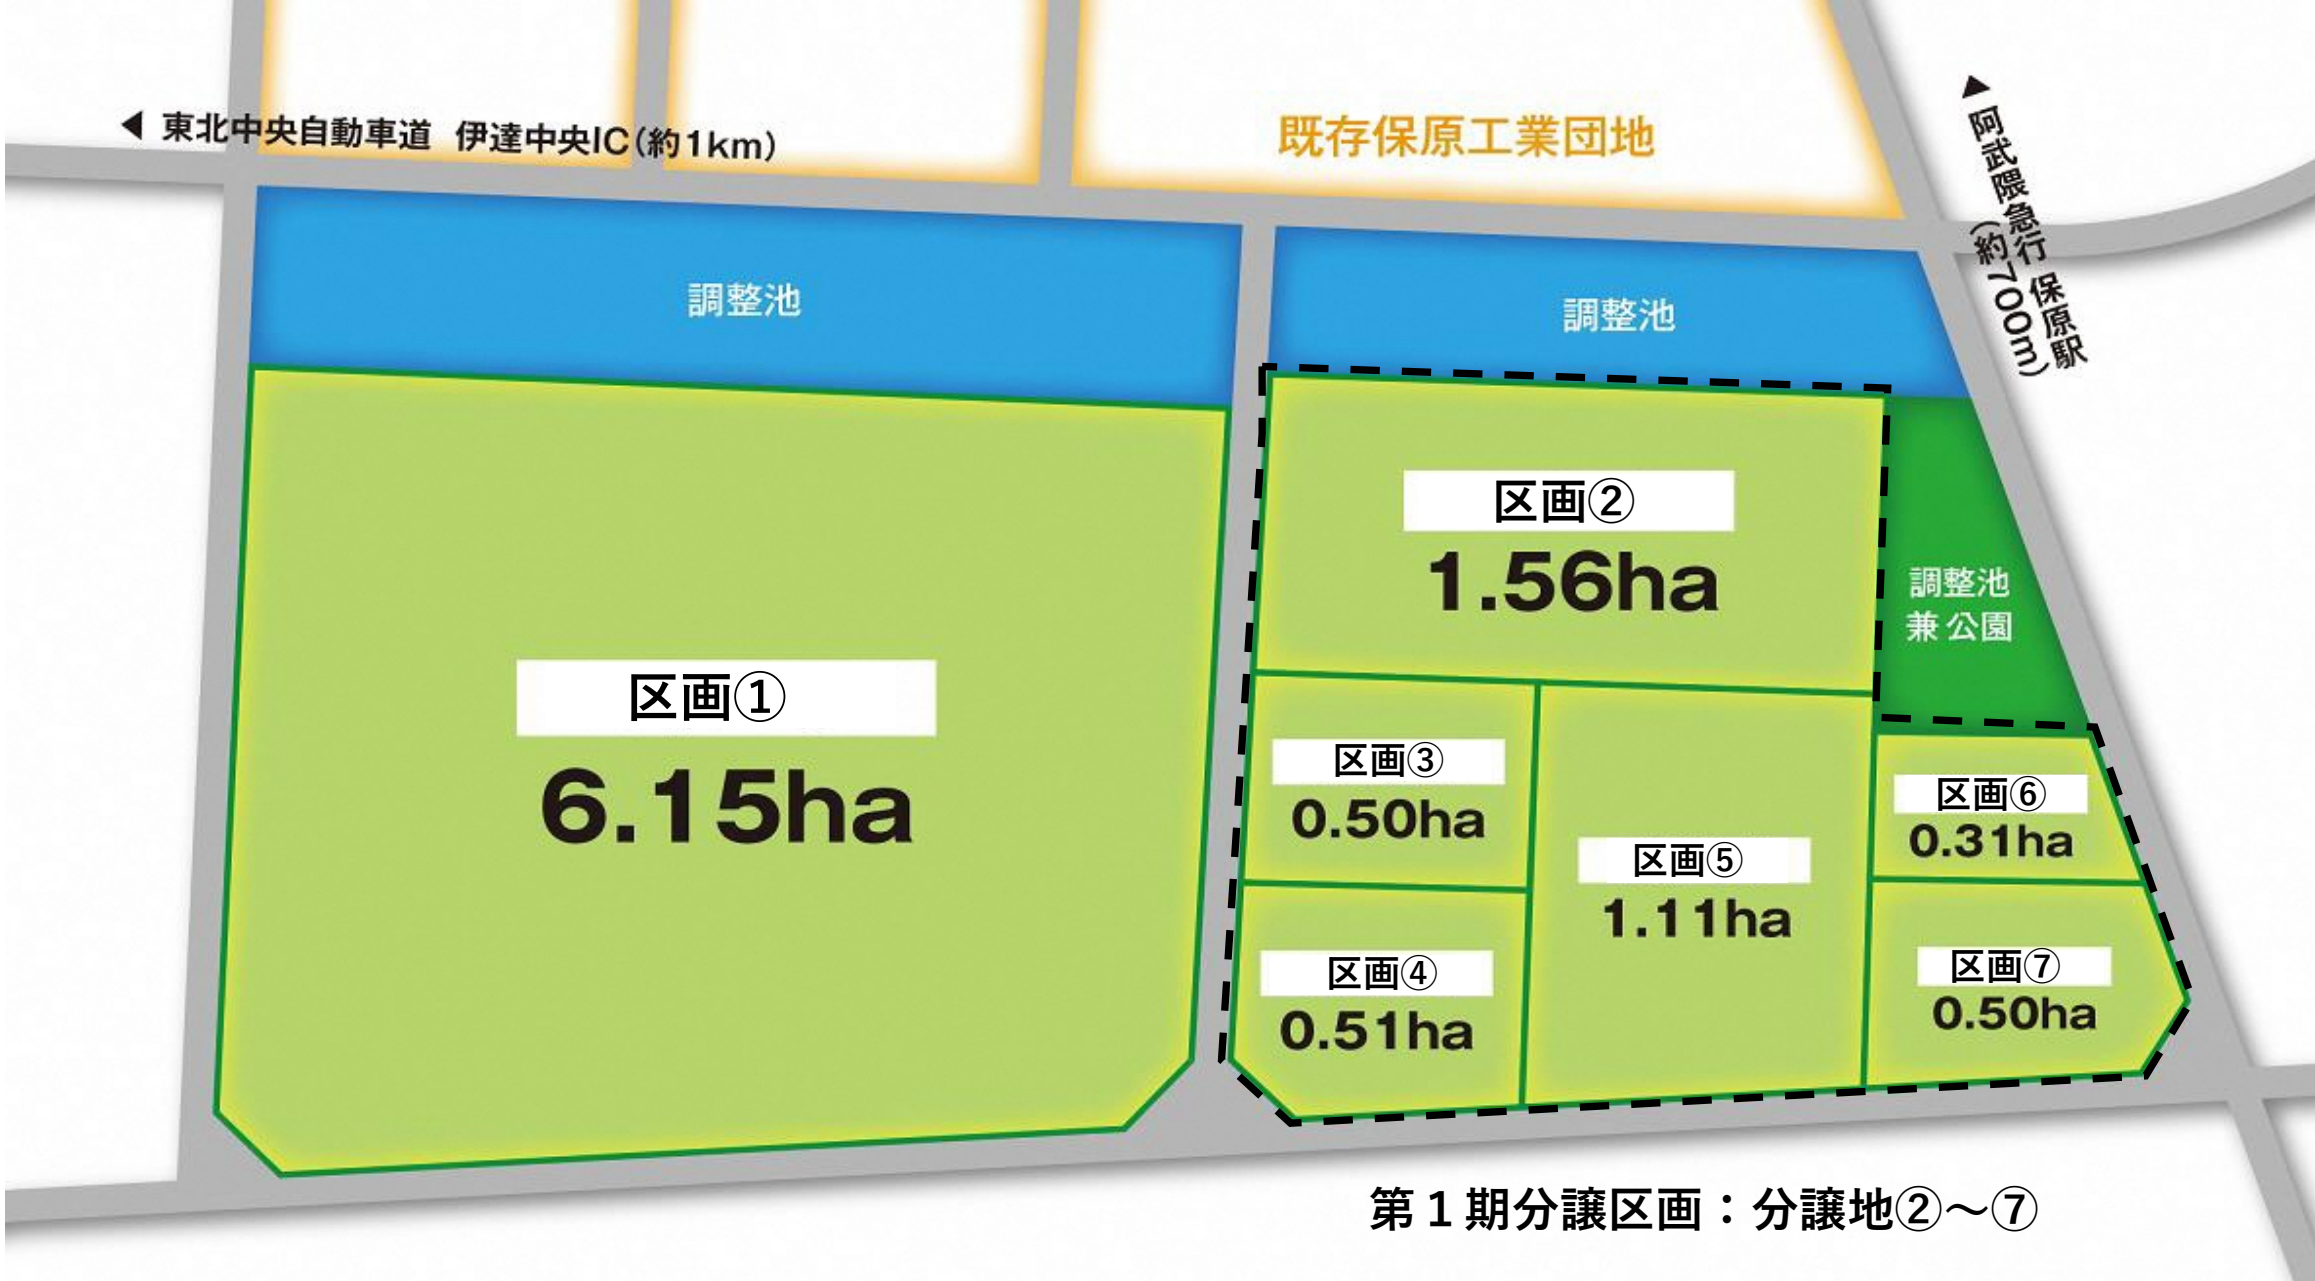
◀ 東北中央自動車道 伊達中央IC(約1km)

既存保原工業団地

◀ 阿武隈急行 保原駅 (約700m)

調整池

調整池

区画②
1.56ha

調整池
兼 公園

区画①
6.15ha

区画③
0.50ha

区画⑤
1.11ha

区画⑥
0.31ha

区画④
0.51ha

区画⑦
0.50ha

第１期分譲区画：分譲地②～⑦